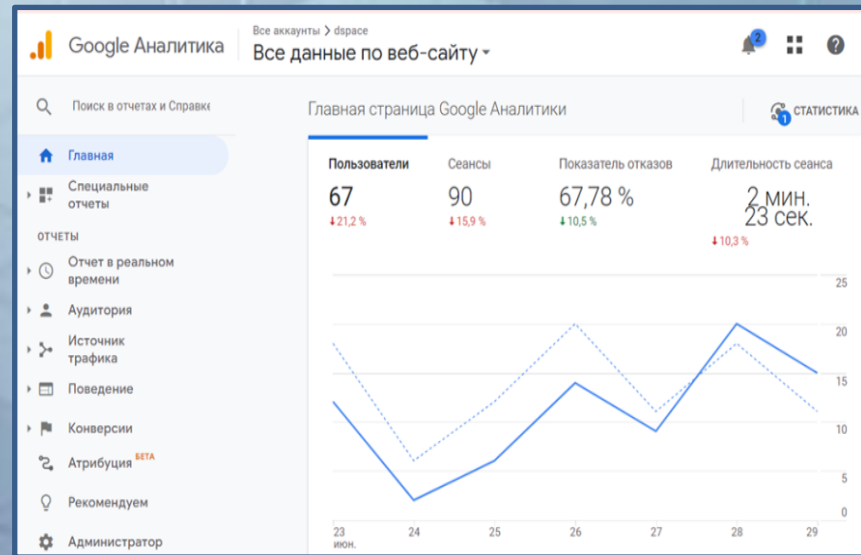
Google Аналитика
Все аккаунты > dspace
Все данные по веб-сайту
2

Поиск в отчетах и Справк

Главная
Специальные отчеты
ОТЧЕТЫ
Отчет в реальном времени
Аудитория
Источник трафика
Поведение
Конверсии
Атрибуция БЕТА
Рекомендуем
Администратор

Главная страница Google Аналитики
1 СТАТИСТИКА

| Пользователи | Сеансы | Показатель отказов | Длительность сеанса |
|---|---|---|---|
| 67 | 90 | 67,78 % | 2 мин. 23 сек. |
| ↓21,2 % | ↓15,9 % | ↓10,5 % | ↓10,3 % |

25
20
15
10
5
0

23 июн.
24
25
26
27
28
29